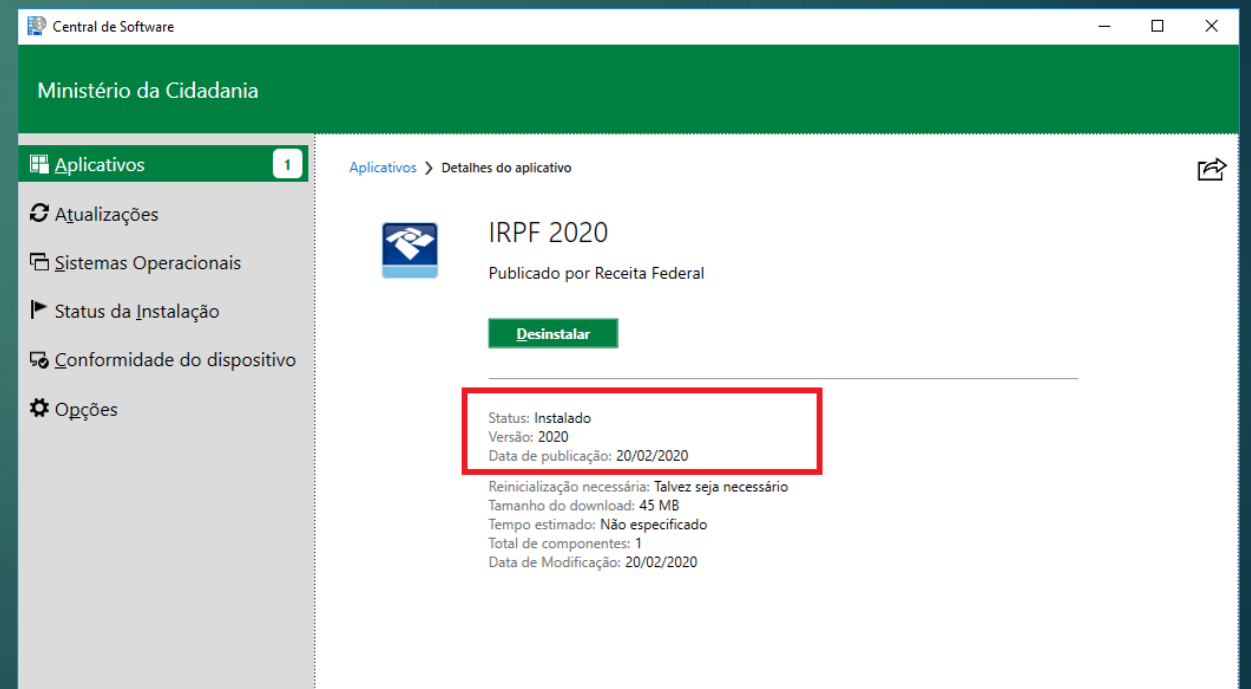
Central de Software

Ministério da Cidadania

Aplicativos 1

Atualizações

Sistemas Operacionais

Status da Instalação

Conformidade do dispositivo

Opções

Aplicativos > Detalhes do aplicativo

IRPF 2020

Publicado por Receita Federal

Desinstalar

Status: Instalado
Versão: 2020
Data de publicação: 20/02/2020
Reinicialização necessária: Talvez seja necessário
Tamanho do download: 45 MB
Tempo estimado: Não especificado
Total de componentes: 1
Data de Modificação: 20/02/2020